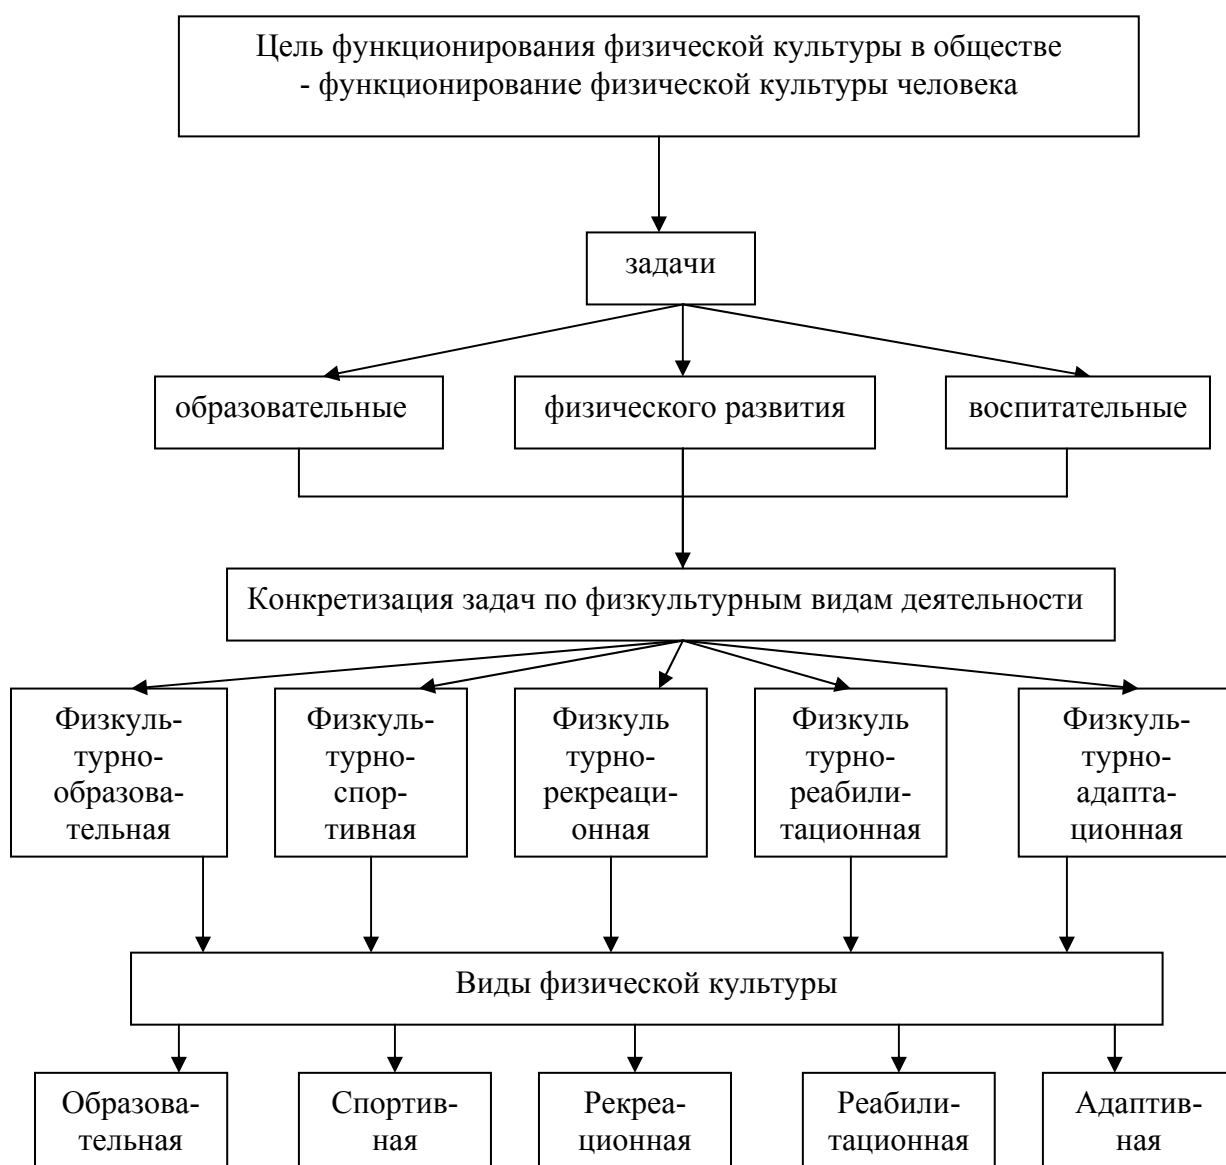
Цель функционирования физической культуры в обществе - функционирование физической культуры человека

задачи

образовательные

физического развития

воспитательные

Конкретизация задач по физкультурным видам деятельности

Физкультурно-образовательная

Физкультурно-спортивная

Физкуль турно-рекреационная

Физкуль турно-реабилитационная

Физкультурно-адаптационная

Виды физической культуры

Образовательная

Спортивная

Рекреационная

Реабилитационная

Адаптивная